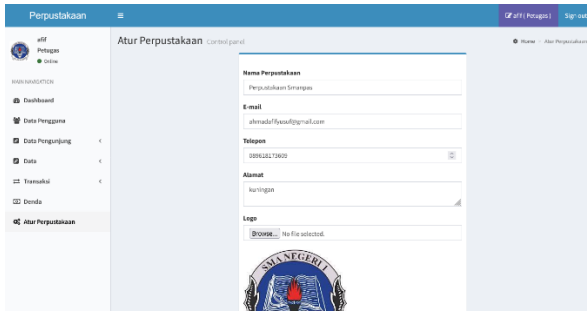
Perpustakaan

afif ( Petugas )

Sign out

afif
Petugas
Online

MAIN NAVIGATION

Dashboard

Data Pengguna

Data Pengunjung

Data

Transaksi

Denda

Atur Perpustakaan

Atur Perpustakaan Control panel

Home > Atur Perpustakaan

Nama Perpustakaan

Perpustakaan Smangas

E-mail

ahmadafifyusuf@gmail.com

Telepon

089618273609

Alamat

kuningan

Logo

Browse... No file selected.

SMA NEGERI 1